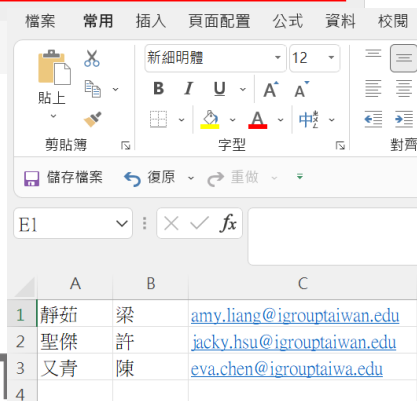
檔案 常用 插入 頁面配置 公式 資料 校閱

貼上
剪貼簿
新細明體 12
B I U A A
中
字型
對齊

儲存檔案 復原 重做

E1 fx

| | A | B | C |
|---|---|---|---|
| 1 | 靜茹 | 梁 | amy.liang@igrouptaiwan.edu |
| 2 | 聖傑 | 許 | jacky.hsu@igrouptaiwan.edu |
| 3 | 又青 | 陳 | eva.chen@igrouptaiwa.edu |
| 4 | | | |